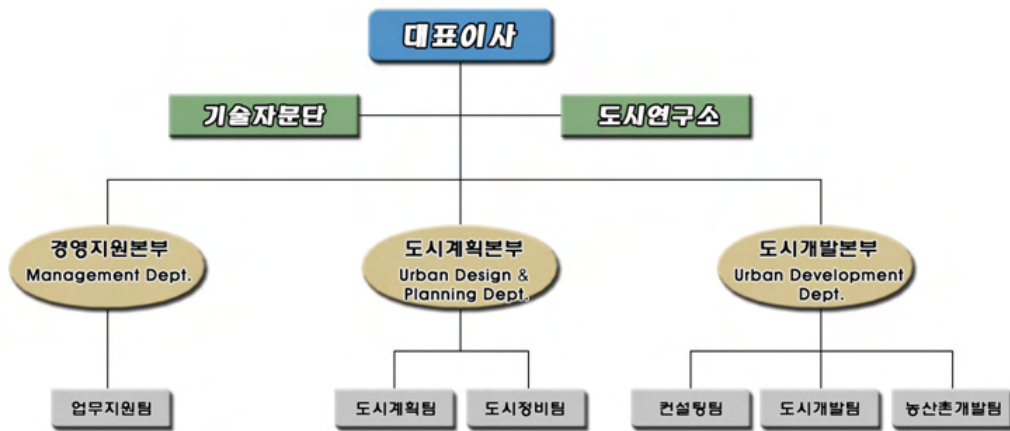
대표이사

기술자문단

도시연구소

경영지원본부
Management Dept.

도시계획본부
Urban Design & Planning Dept.

도시개발본부
Urban Development Dept.

업무지원팀

도시계획팀

도시정비팀

컨설팅팀

도시개발팀

농산촌개발팀